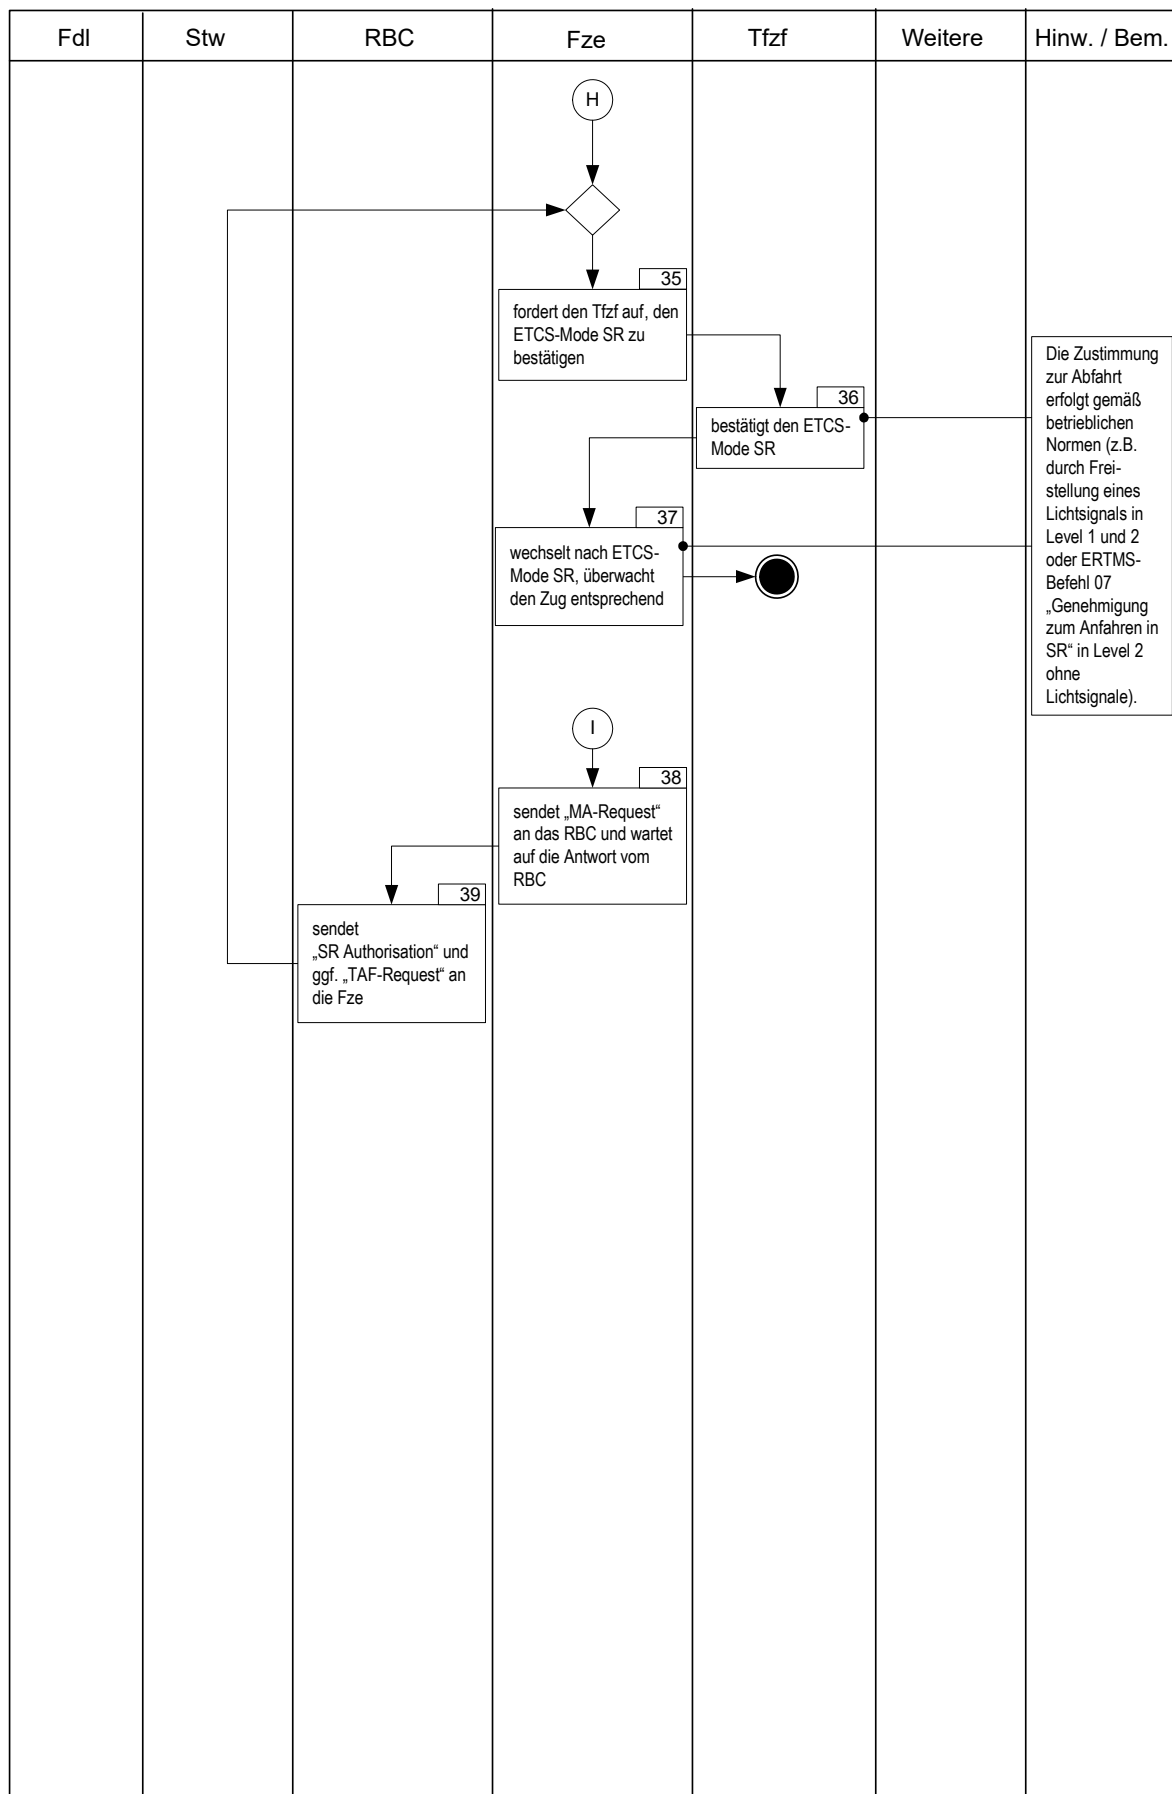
| Fdl | Stw | RBC | Fze | Tfzf | Weitere | Hinw. / Bem. |
|---|---|---|---|---|---|---|

H

35
fordert den Tfzf auf, den ETCS-Mode SR zu bestätigen

36
bestätigt den ETCS-Mode SR

Die Zustimmung zur Abfahrt erfolgt gemäß betrieblichen Normen (z.B. durch Freistellung eines Lichtsignals in Level 1 und 2 oder ERTMS-Befehl 07 „Genehmigung zum Anfahren in SR“ in Level 2 ohne Lichtsignale).

37
wechselt nach ETCS-Mode SR, überwacht den Zug entsprechend

I

38
sendet „MA-Request“ an das RBC und wartet auf die Antwort vom RBC

39
sendet „SR Authorisation“ und ggf. „TAF-Request“ an die Fze